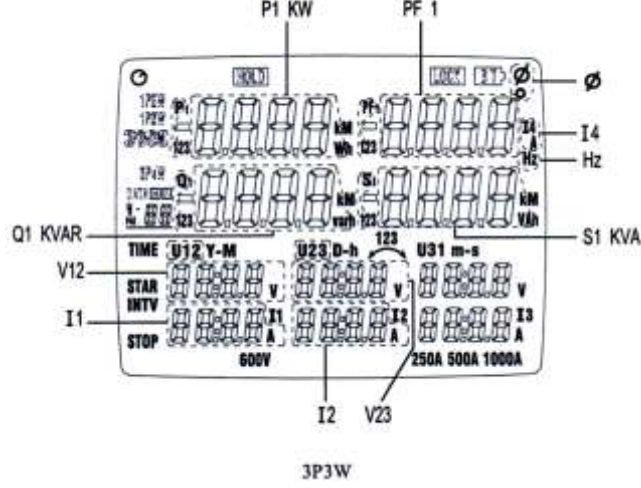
P1 KW
PF 1
HOLD
LOCK
Ø
1P2W
1P3W
3P3W
P1
kM
Wh
123
PF1
123
I4
A
I4
Hz
Hz
3P4W
Q1
kM
varh
123
S1
kM
VAh
123
Q1 KVAR
S1 KVA
TIME
U12 Y-M
U23 D-h
123
U31 m-s
V12
STAR
INTV
V
V
V
I1
I1
A
I2
A
I3
A
STOP
600V
250A 500A 1000A
I2
V23

3P3W